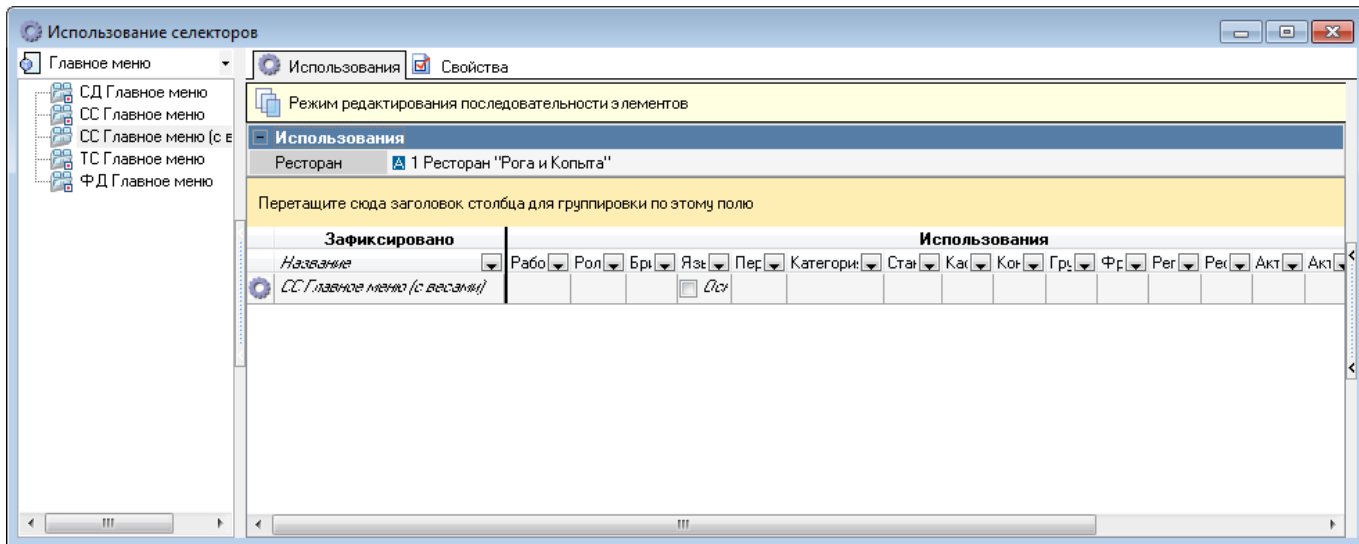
Использование селекторов

Главное меню

СД Главное меню
СС Главное меню
СС Главное меню (с в
ТС Главное меню
ФД Главное меню

Использования | Свойства

Режим редактирования последовательности элементов

Использования

Ресторан | 1 Ресторан "Рога и Копыта"

Перетащите сюда заголовок столбца для группировки по этому полю

| Зафиксировано | Использования | | | | | | | | | | | | | | | | |
|---|---|---|---|---|---|---|---|---|---|---|---|---|---|---|---|---|---|
| Название | Рабо | Рол | Бр | Язі | Пер | Категори | Стан | Кас | Ког | Гру | Фр | Рег | Рес | Акт | Акт |
| СС Главное меню (с весами) | | | | Осі | | | | | | | | | | | |

III
III